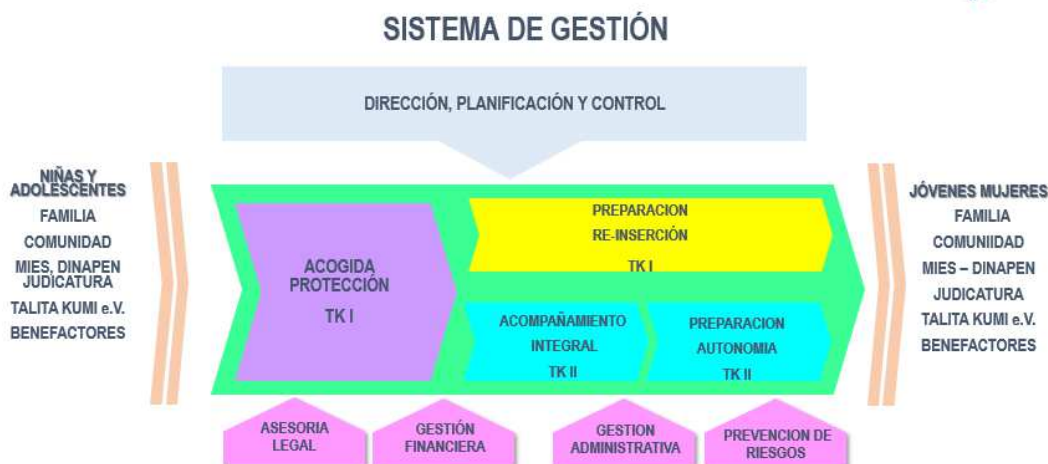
SISTEMA DE GESTIÓN

DIRECCIÓN, PLANIFICACIÓN Y CONTROL

NIÑAS Y ADOLESCENTES
FAMILIA
COMUNIDAD
MIES, DINAPEN JUDICATURA
TALITA KUMI e.V.
BENEFACTORES

ACOGIDA PROTECCIÓN
TK I

PREPARACION
RE-INSERCIÓN
TK I

ACOMPAÑAMIENTO INTEGRAL
TK II

PREPARACION AUTONOMIA
TK II

JÓVENES MUJERES
FAMILIA
COMUNIIDAD
MIES – DINAPEN
JUDICATURA
TALITA KUMI e.V.
BENEFACTORES

ASESORIA LEGAL

GESTIÓN FINANCIERA

GESTION ADMINISTRATIVA

PREVENCION DE RIESGOS